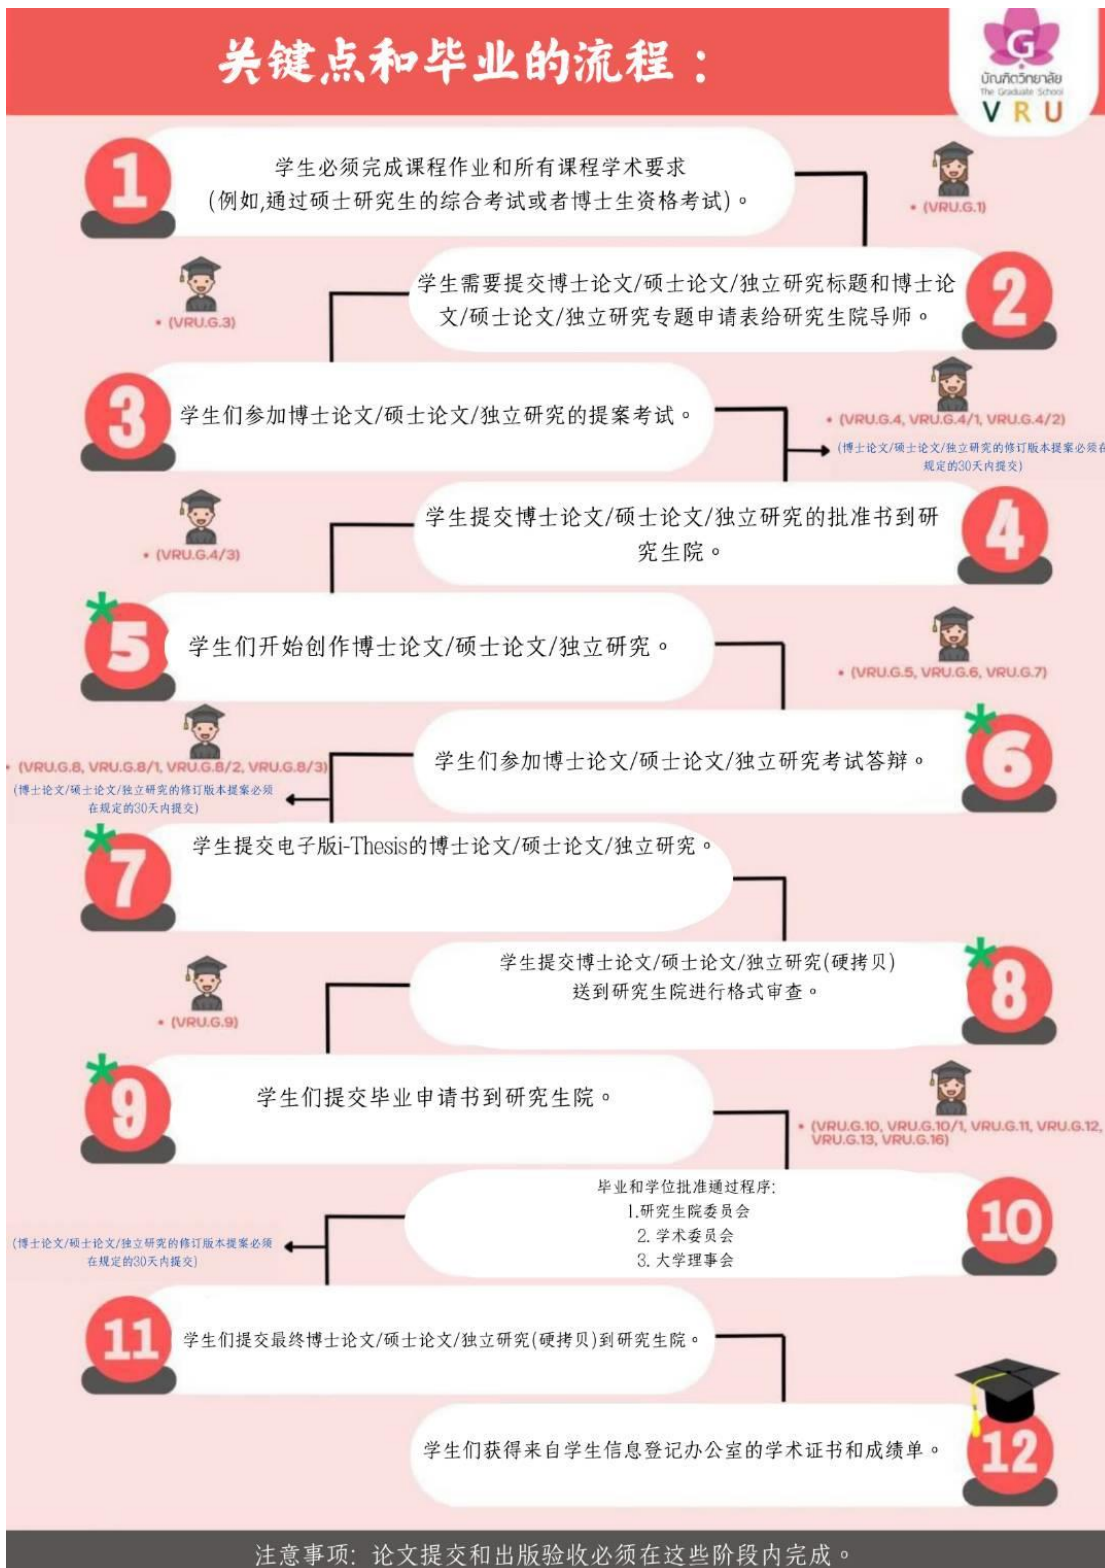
关键点和毕业的流程：

G
บัณฑิตวิทยาลัย
The Graduate School
VRU

1
学生必须完成课程作业和所有课程学术要求(例如,通过硕士研究生的综合考试或者博士生资格考试)。

• (VRU.G.1)

2
学生需要提交博士论文/硕士论文/独立研究标题和博士论文/硕士论文/独立研究专题申请表给研究生院导师。

• (VRU.G.3)

3
学生们参加博士论文/硕士论文/独立研究的提案考试。

• (VRU.G.4, VRU.G.4/1, VRU.G.4/2)
(博士论文/硕士论文/独立研究的修订版本提案必须在规定的30天内提交)

4
学生提交博士论文/硕士论文/独立研究的批准书到研究生院。

• (VRU.G.4/3)

5
学生们开始创作博士论文/硕士论文/独立研究。

• (VRU.G.5, VRU.G.6, VRU.G.7)

6
学生们参加博士论文/硕士论文/独立研究考试答辩。

• (VRU.G.8, VRU.G.8/1, VRU.G.8/2, VRU.G.8/3)
(博士论文/硕士论文/独立研究的修订版本提案必须在规定的30天内提交)

7
学生提交电子版i-Thesis的博士论文/硕士论文/独立研究。

8
学生提交博士论文/硕士论文/独立研究(硬拷贝)送到研究生院进行格式审查。

• (VRU.G.9)

9
学生们提交毕业申请书到研究生院。

• (VRU.G.10, VRU.G.10/1, VRU.G.11, VRU.G.12, VRU.G.13, VRU.G.16)

10
毕业和学位批准通过程序:
1.研究生院委员会
2. 学术委员会
3. 大学理事会

(博士论文/硕士论文/独立研究的修订版本提案必须在规定的30天内提交)

11
学生们提交最终博士论文/硕士论文/独立研究(硬拷贝)到研究生院。

12
学生们获得来自学生信息登记办公室的学术证书和成绩单。

注意事项: 论文提交和出版验收必须在这些阶段内完成。